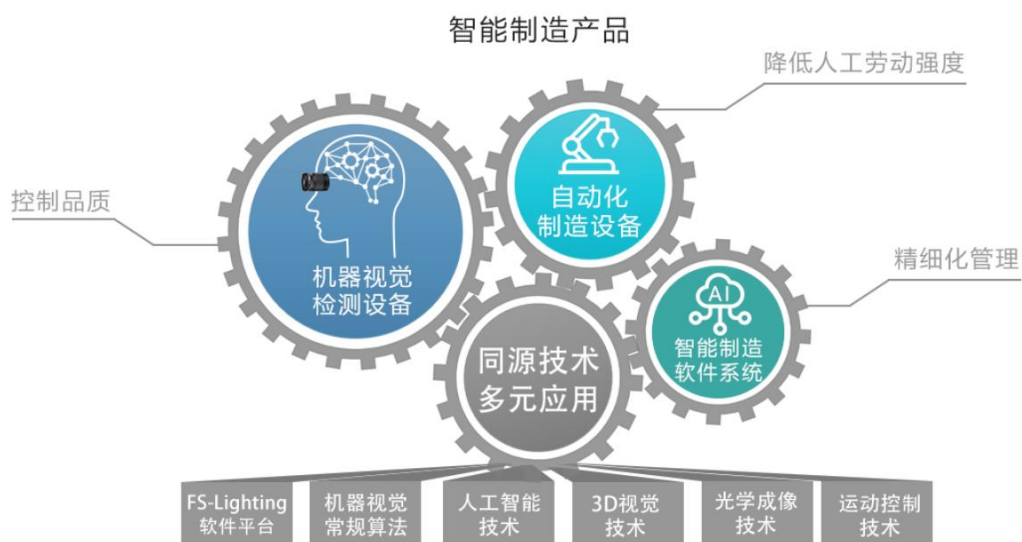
智能制造产品

降低人工劳动强度

控制品质

自动化
制造设备

机器视觉
检测设备

精细化管理

AI

智能制造
软件系统

同源技术
多元应用

FS-Lighting
软件平台

机器视觉
常规算法

人工智能
技术

3D视觉
技术

光学成像
技术

运动控制
技术